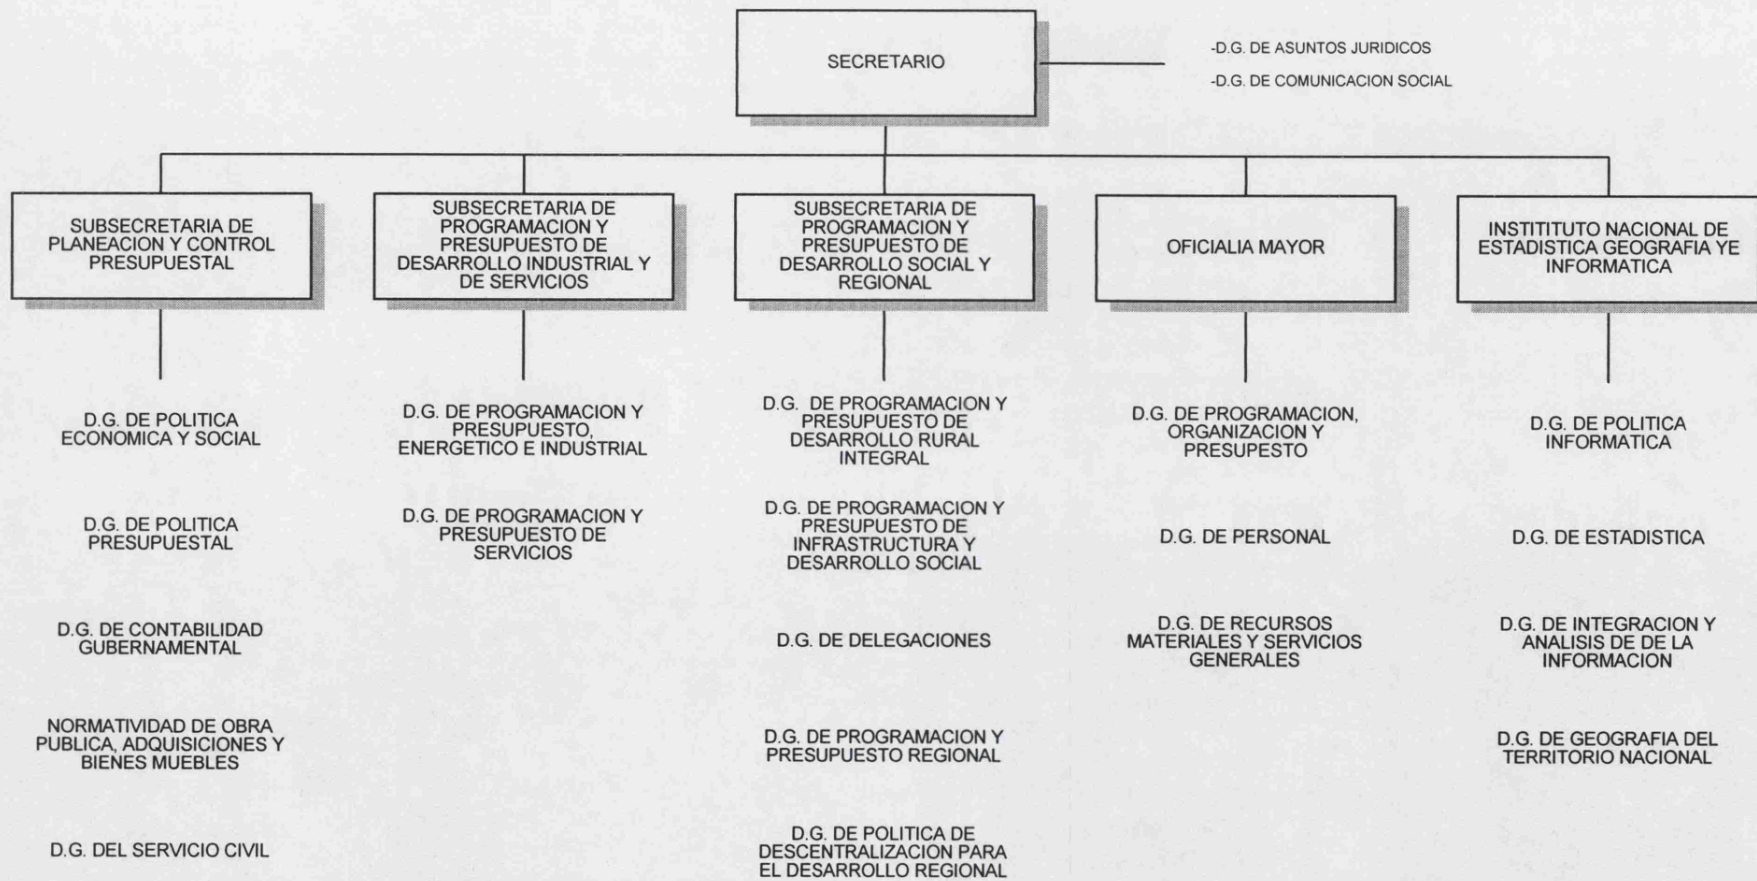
SECRETARIO

-D.G. DE ASUNTOS JURIDICOS
-D.G. DE COMUNICACION SOCIAL

SUBSECRETARIA DE PLANEACION Y CONTROL PRESUPUESTAL

D.G. DE POLITICA ECONOMICA Y SOCIAL

D.G. DE POLITICA PRESUPUESTAL

D.G. DE CONTABILIDAD GUBERNAMENTAL

NORMATIVIDAD DE OBRA PUBLICA, ADQUISICIONES Y BIENES MUEBLES

D.G. DEL SERVICIO CIVIL

SUBSECRETARIA DE PROGRAMACION Y PRESUPUESTO DE DESARROLLO INDUSTRIAL Y DE SERVICIOS

D.G. DE PROGRAMACION Y PRESUPUESTO, ENERGETICO E INDUSTRIAL

D.G. DE PROGRAMACION Y PRESUPUESTO DE SERVICIOS

SUBSECRETARIA DE PROGRAMACION Y PRESUPUESTO DE DESARROLLO SOCIAL Y REGIONAL

D.G. DE PROGRAMACION Y PRESUPUESTO DE DESARROLLO RURAL INTEGRAL

D.G. DE PROGRAMACION Y PRESUPUESTO DE INFRAESTRUCTURA Y DESARROLLO SOCIAL

D.G. DE DELEGACIONES

D.G. DE PROGRAMACION Y PRESUPUESTO REGIONAL

D.G. DE POLITICA DE DESCENTRALIZACION PARA EL DESARROLLO REGIONAL

OFICIALIA MAYOR

D.G. DE PROGRAMACION, ORGANIZACION Y PRESUPESTO

D.G. DE PERSONAL

D.G. DE RECURSOS MATERIALES Y SERVICIOS GENERALES

INSTITUTO NACIONAL DE ESTADISTICA GEOGRAFIA YE INFORMATICA

D.G. DE POLITICA INFORMATICA

D.G. DE ESTADISTICA

D.G. DE INTEGRACION Y ANALISIS DE DE LA INFORMACION

D.G. DE GEOGRAFIA DEL TERRITORIO NACIONAL